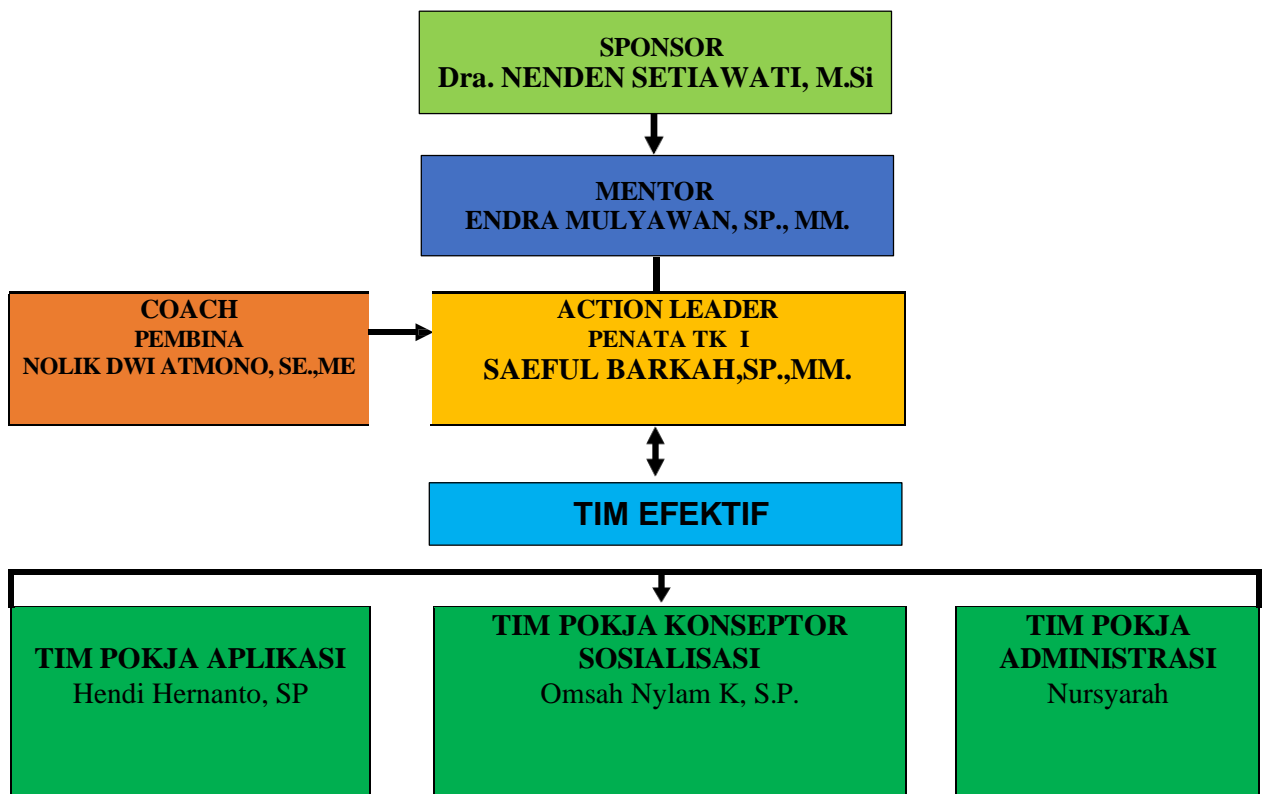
SPONSOR
Dra. NENDEN SETIAWATI, M.Si

MENTOR
ENDRA MULYAWAN, SP., MM.

COACH
PEMBINA
NOLIK DWI ATMONO, SE.,ME

ACTION LEADER
PENATA TK I
SAEFUL BARKAH,SP.,MM.

TIM EFEKTIF

TIM POKJA APLIKASI
Hendi Hernanto, SP

TIM POKJA KONSEPTOR SOSIALISASI
Omsah Nylam K, S.P.

TIM POKJA ADMINISTRASI
Nursyarah